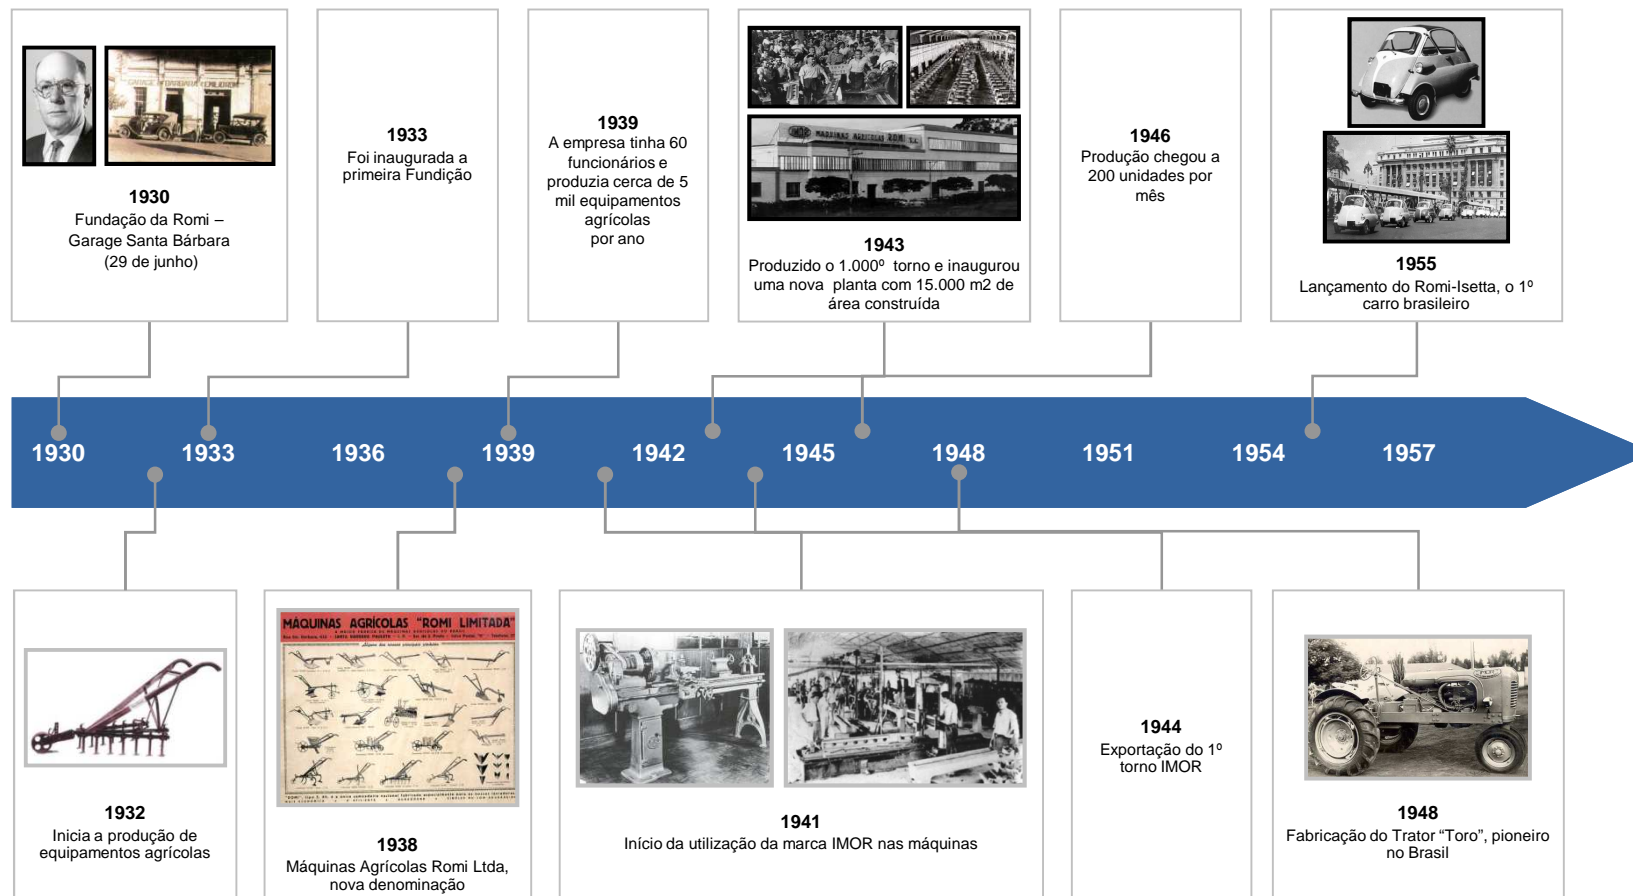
1930
Fundação da Romi – Garage Santa Bárbara (29 de junho)

1933
Foi inaugurada a primeira Fundição

1939
A empresa tinha 60 funcionários e produzia cerca de 5 mil equipamentos agrícolas por ano

1943
Produzido o 1.000º torno e inaugurou uma nova planta com 15.000 m2 de área construída

1946
Produção chegou a 200 unidades por mês

1955
Lançamento do Romi-Isetta, o 1º carro brasileiro

1930 1933 1936 1939 1942 1945 1948 1951 1954 1957

1932
Inicia a produção de equipamentos agrícolas

MÁQUINAS AGRÍCOLAS "ROMI LIMITADA"

1938
Máquinas Agrícolas Romi Ltda, nova denominação

1941
Início da utilização da marca IMOR nas máquinas

1944
Exportação do 1º torno IMOR

1948
Fabricação do Trator “Toro”, pioneiro no Brasil